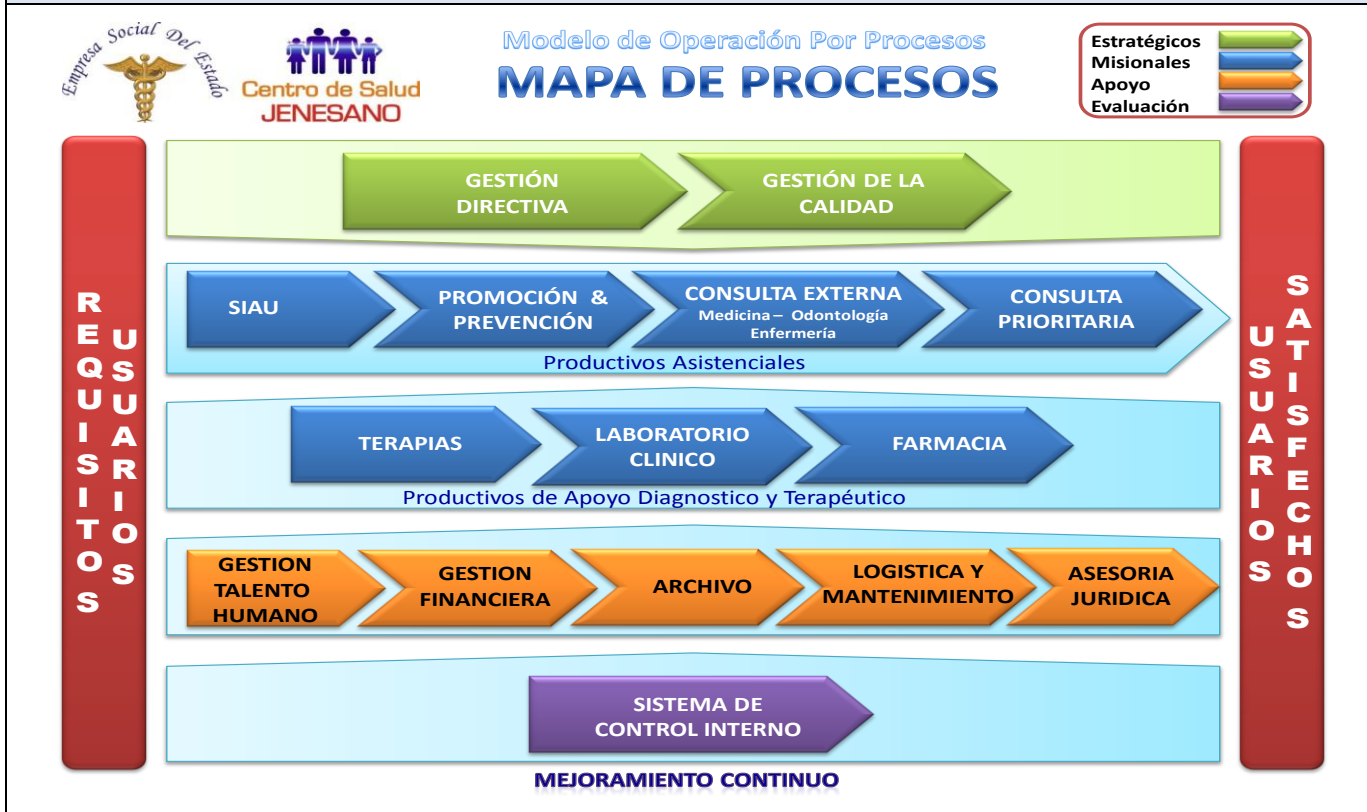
Empresa Social Del Estado

Centro de Salud JENESANO

Modelo de Operación Por Procesos

MAPA DE PROCESOS

Estratégicos
Misionales
Apoyo
Evaluación

REQUISITOS USUARIOS

GESTIÓN DIRECTIVA

GESTIÓN DE LA CALIDAD

SIAU

PROMOCIÓN & PREVENCIÓN

CONSULTA EXTERNA
Medicina – Odontología Enfermería

CONSULTA PRIORITARIA

Productivos Asistenciales

TERAPIAS

LABORATORIO CLINICO

FARMACIA

Productivos de Apoyo Diagnostico y Terapéutico

GESTION TALENTO HUMANO

GESTION FINANCIERA

ARCHIVO

LOGISTICA Y MANTENIMIENTO

ASESORIA JURIDICA

SISTEMA DE CONTROL INTERNO

USUARIOS SATISFECHOS

MEJORAMIENTO CONTINUO